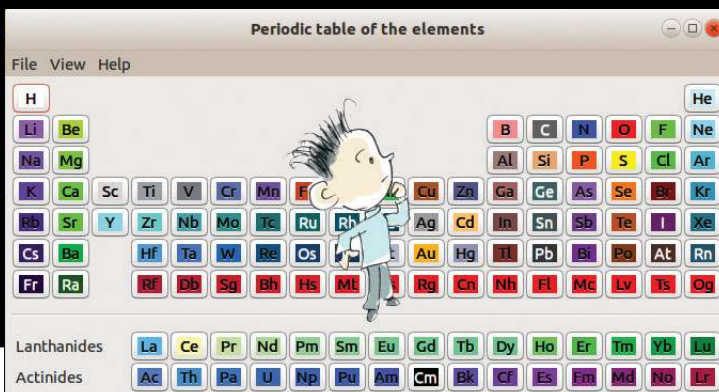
Periodic table of the elements

File View Help

H He
Li Be B C N O F Ne
Na Mg Al Si P S Cl Ar
K Ca Sc Ti V Cr Mn F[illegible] Cu Zn Ga Ge As Se Br Kr
Rb Sr Y Zr Nb Mo Tc Ru Rh Ag Cd In Sn Sb Te I Xe
Cs Ba Hf Ta W Re Os Au Hg Tl Pb Bi Po At Rn
Fr Ra Rf Db Sg Bh Hs Mt Rg Cn Nh Fl Mc Lv Ts Og

Lanthanides La Ce Pr Nd Pm Sm Eu Gd Tb Dy Ho Er Tm Yb Lu
Actinides Ac Th Pa U Np Pu Am Cm Bk Cf Es Fm Md No Lr